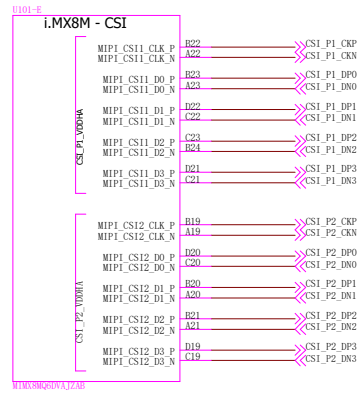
U101-E

i.MX8M - CSI

CSI_P1_VDDHA

MIPI_CSI1_CLK_P B22 CSI_P1_CKP
MIPI_CSI1_CLK_N A22 CSI_P1_CKN

MIPI_CSI1_D0_P B23 CSI_P1_DP0
MIPI_CSI1_D0_N A23 CSI_P1_DN0

MIPI_CSI1_D1_P D22 CSI_P1_DP1
MIPI_CSI1_D1_N C22 CSI_P1_DN1

MIPI_CSI1_D2_P C23 CSI_P1_DP2
MIPI_CSI1_D2_N B24 CSI_P1_DN2

MIPI_CSI1_D3_P D21 CSI_P1_DP3
MIPI_CSI1_D3_N C21 CSI_P1_DN3

CSI_P2_VDDHA

MIPI_CSI2_CLK_P B19 CSI_P2_CKP
MIPI_CSI2_CLK_N A19 CSI_P2_CKN

MIPI_CSI2_D0_P D20 CSI_P2_DP0
MIPI_CSI2_D0_N C20 CSI_P2_DN0

MIPI_CSI2_D1_P B20 CSI_P2_DP1
MIPI_CSI2_D1_N A20 CSI_P2_DN1

MIPI_CSI2_D2_P B21 CSI_P2_DP2
MIPI_CSI2_D2_N A21 CSI_P2_DN2

MIPI_CSI2_D3_P D19 CSI_P2_DP3
MIPI_CSI2_D3_N C19 CSI_P2_DN3

MIMX8MQ6DVAJZAB